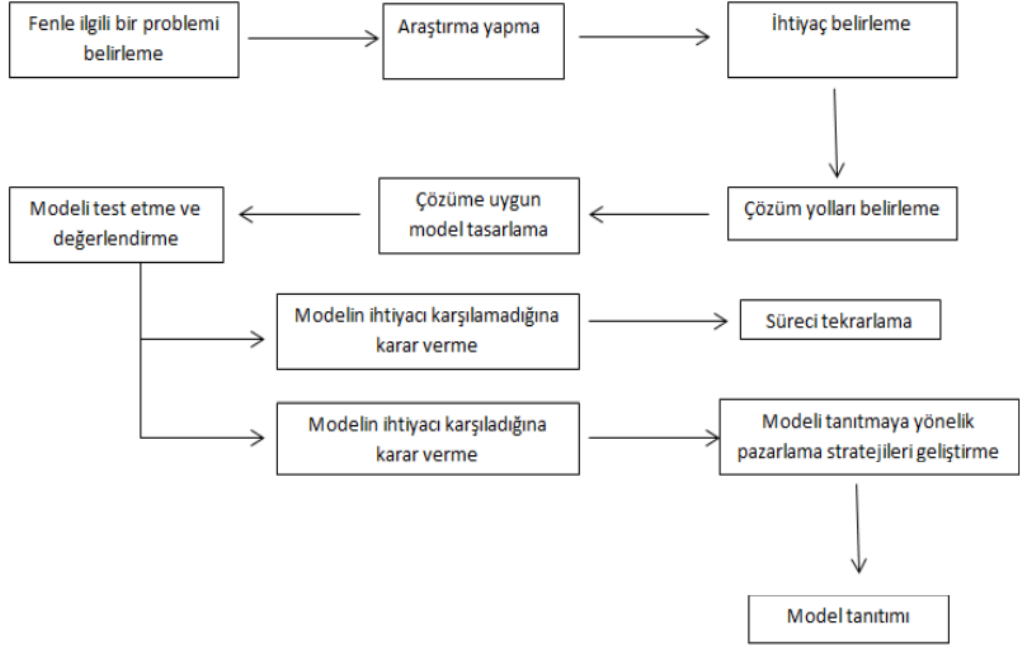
Fenle ilgili bir problemi belirleme

Araştırma yapma

İhtiyaç belirleme

Çözüm yolları belirleme

Çözüme uygun model tasarlama

Modeli test etme ve değerlendirme

Modelin ihtiyacı karşılamadığına karar verme

Süreci tekrarlama

Modelin ihtiyacı karşıladığına karar verme

Modeli tanıtmaya yönelik pazarlama stratejileri geliştirme

Model tanıtımı